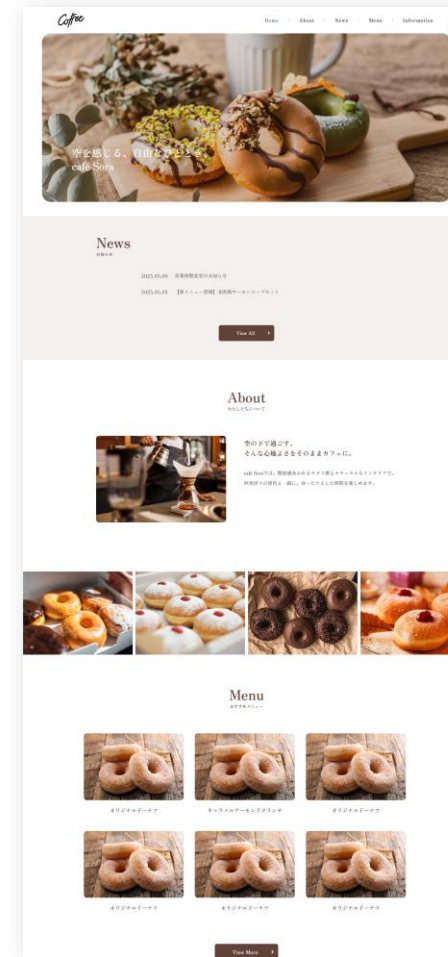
Coffee

Home | About | News | Menu | Information

空を感じる、自由なひととき。
cafe Sora

News
お知らせ

2025.05.09 営業時間変更のお知らせ

2025.05.05 【新メニュー登場】季節限定ケーキセット

View All

About
わたしたちについて

空の下で過ごす、
そんな心地よさをそのままカフェに。

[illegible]

Menu
おすすめメニュー

オリジナルドーナツ

チョコレートーセンドクランチ

オリジナルドーナツ

オリジナルドーナツ

オリジナルドーナツ

オリジナルドーナツ

View More